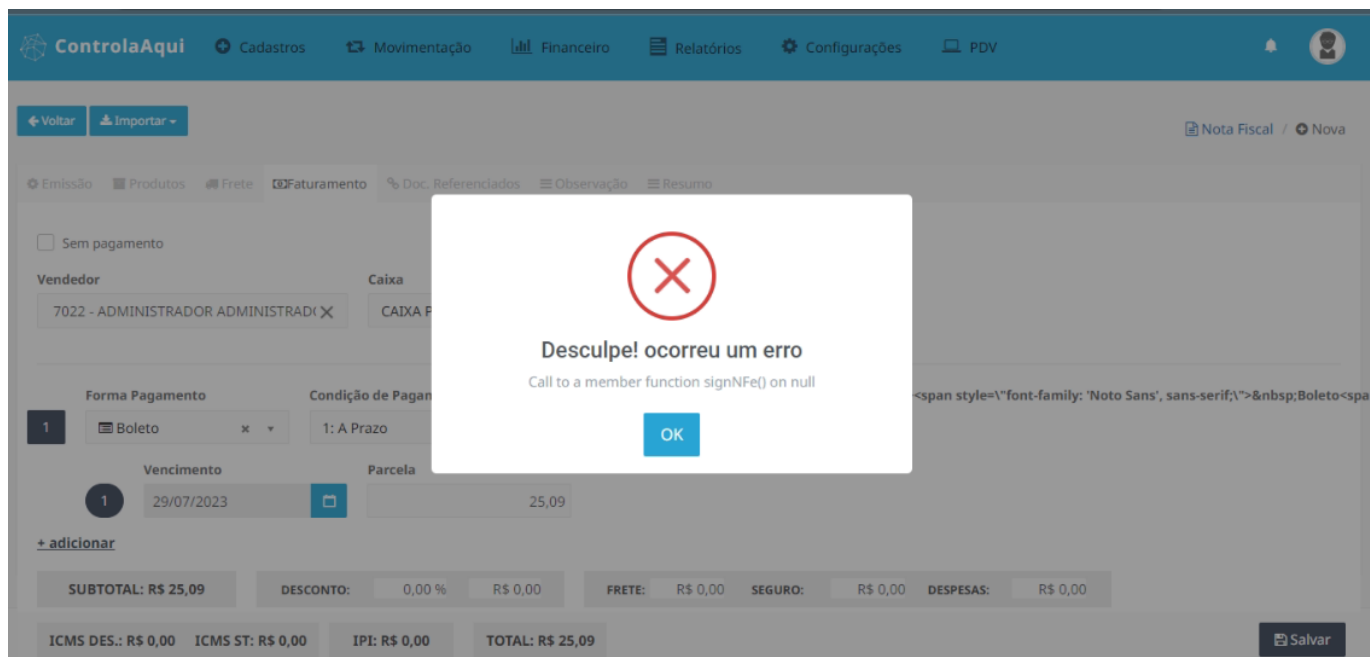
ControlaAqui Cadastros Movimentação Financeiro Relatórios Configurações PDV

Voltar Importar

Nota Fiscal / Nova

Emissão Produtos Frete Faturamento Doc. Referenciados Observação Resumo

Sem pagamento

Vendedor
7022 - ADMINISTRADOR ADMINISTRAD(

Caixa
CAIXA P

Forma Pagamento
Condição de Pagan
<span style=\"font-family: 'Noto Sans', sans-serif;\">&nbsp;Boleto<spa

1
Boleto
1: A Prazo

Vencimento
Parcela
1
29/07/2023
25,09

+ adicionar

SUBTOTAL: R$ 25,09
DESCONTO: 0,00 % R$ 0,00
FRETE: R$ 0,00 SEGURO: R$ 0,00 DESPESAS: R$ 0,00

ICMS DES.: R$ 0,00 ICMS ST: R$ 0,00 IPI: R$ 0,00 TOTAL: R$ 25,09
Salvar

Desculpe! ocorreu um erro
Call to a member function signNFe() on null
OK